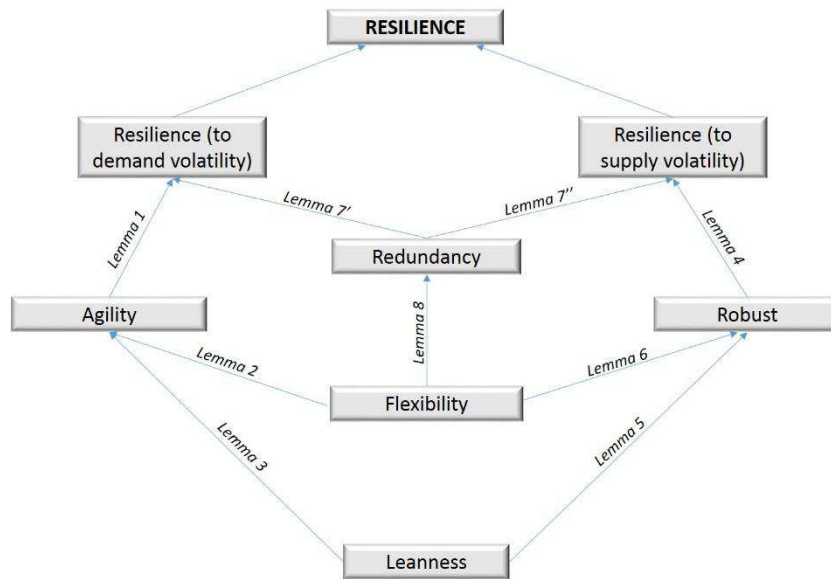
RESILIENCE

Resilience (to demand volatility)

Resilience (to supply volatility)

Lemma 7′

Lemma 7′′

Lemma 1

Lemma 4

Redundancy

Agility

Robust

Lemma 8

Lemma 2

Lemma 6

Flexibility

Lemma 3

Lemma 5

Leanness